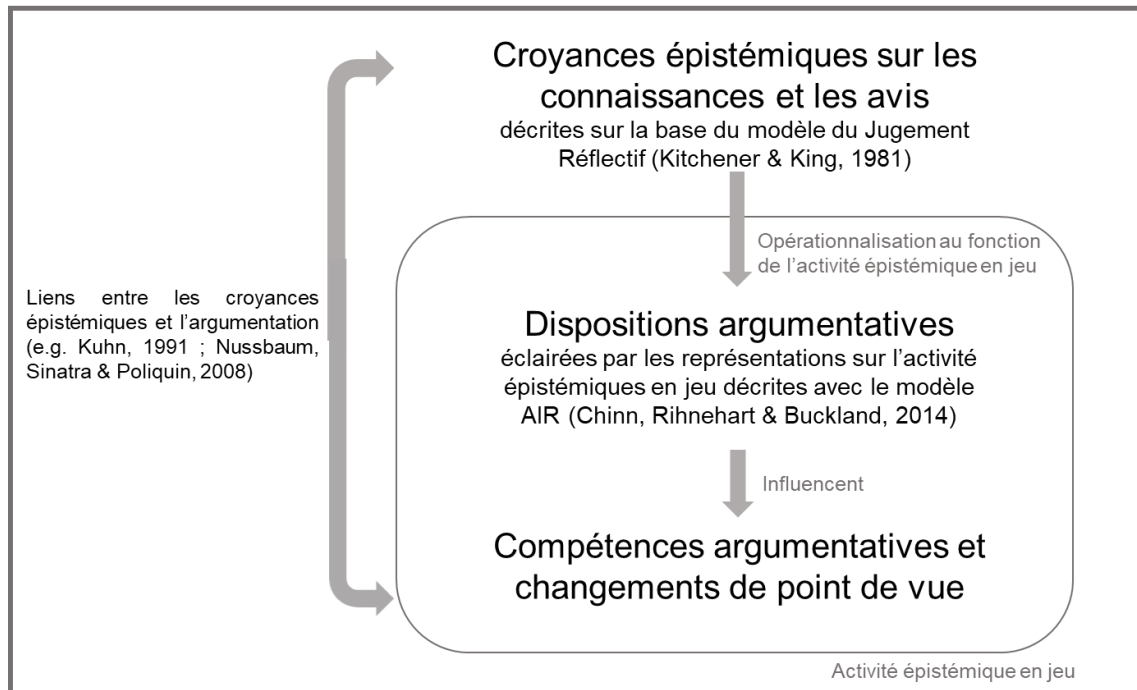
Croyances épistémiques sur les connaissances et les avis
décrites sur la base du modèle du Jugement Réflectif (Kitchener & King, 1981)

Opérationnalisation au fonction de l'activité épistémique en jeu

Liens entre les croyances épistémiques et l'argumentation (e.g. Kuhn, 1991 ; Nussbaum, Sinatra & Poliquin, 2008)

Dispositions argumentatives
éclairées par les représentations sur l'activité épistémiques en jeu décrites avec le modèle AIR (Chinn, Rihnehart & Buckland, 2014)

Influencent

Compétences argumentatives et changements de point de vue

Activité épistémique en jeu